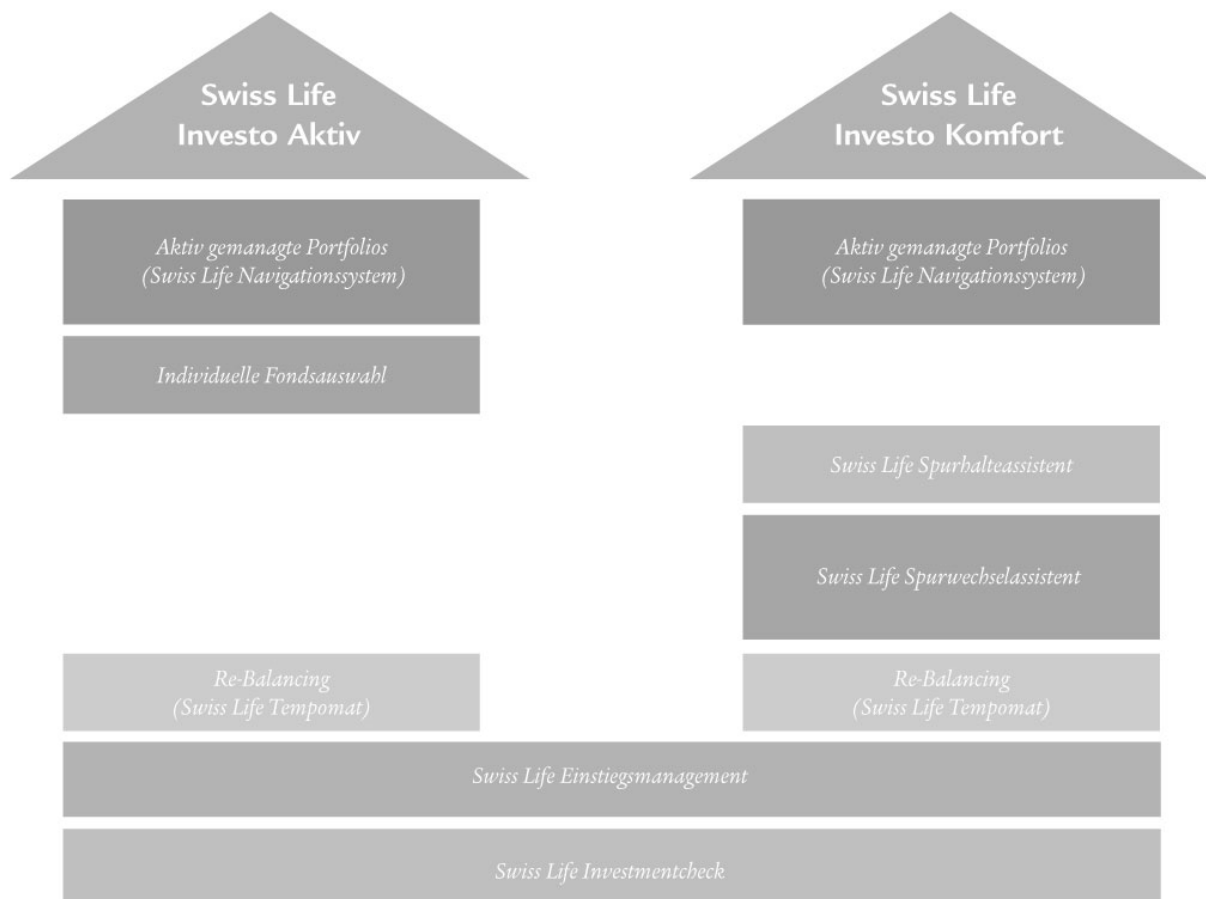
Swiss Life
Investo Aktiv

Aktiv gemanagte Portfolios
(Swiss Life Navigationssystem)

Individuelle Fondsauswahl

Re-Balancing
(Swiss Life Tempomat)

Swiss Life
Investo Komfort

Aktiv gemanagte Portfolios
(Swiss Life Navigationssystem)

Swiss Life Spurhalteassistent

Swiss Life Spurwechselassistent

Re-Balancing
(Swiss Life Tempomat)

Swiss Life Einstiegsmanagement

Swiss Life Investmentcheck